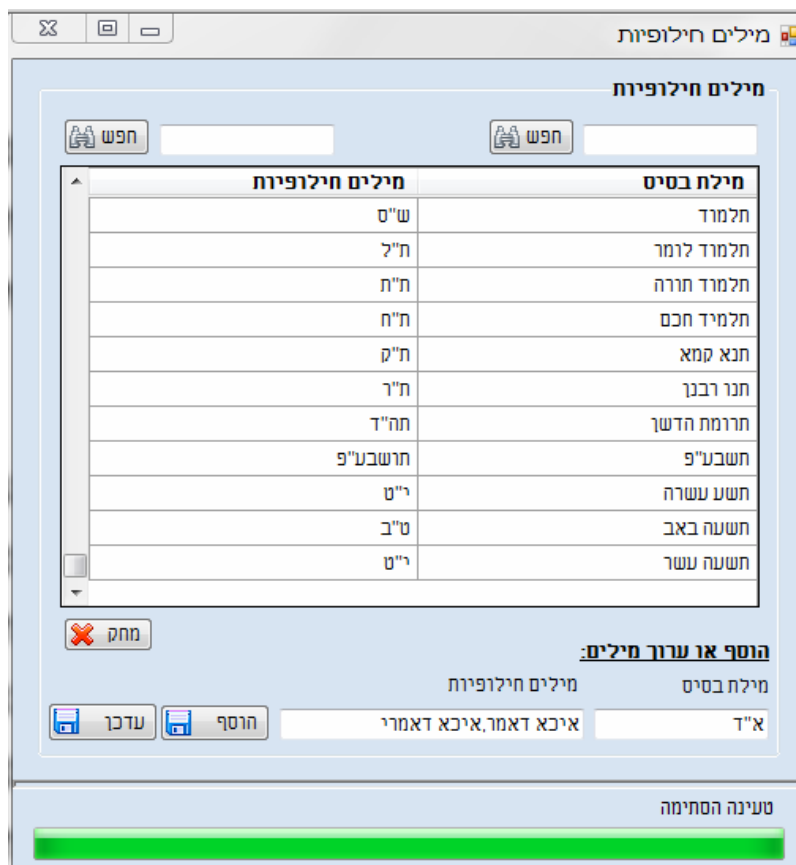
מילים חילופיות

מילים חילופיות

חפש

חפש

| מילת בסיס | מילים חילופיות |
|---|---|
| תלמוד | ש"ס |
| תלמוד לומר | ת"ל |
| תלמוד תורה | ת"ת |
| תלמיד חכם | ת"ח |
| תנא קמא | ת"ק |
| תנו רבנן | ת"ר |
| תרומת הדשן | תה"ד |
| תשבע"פ | תושבע"פ |
| תשע עשרה | י"ט |
| תשעה באב | ט"ב |
| תשעה עשר | י"ט |

מחק

הוסף או ערוך מילים:

מילת בסיס

מילים חילופיות

א"ד

איכא דאמר,איכא דאמרי

הוסף

עדכן

טעינה הסתימה